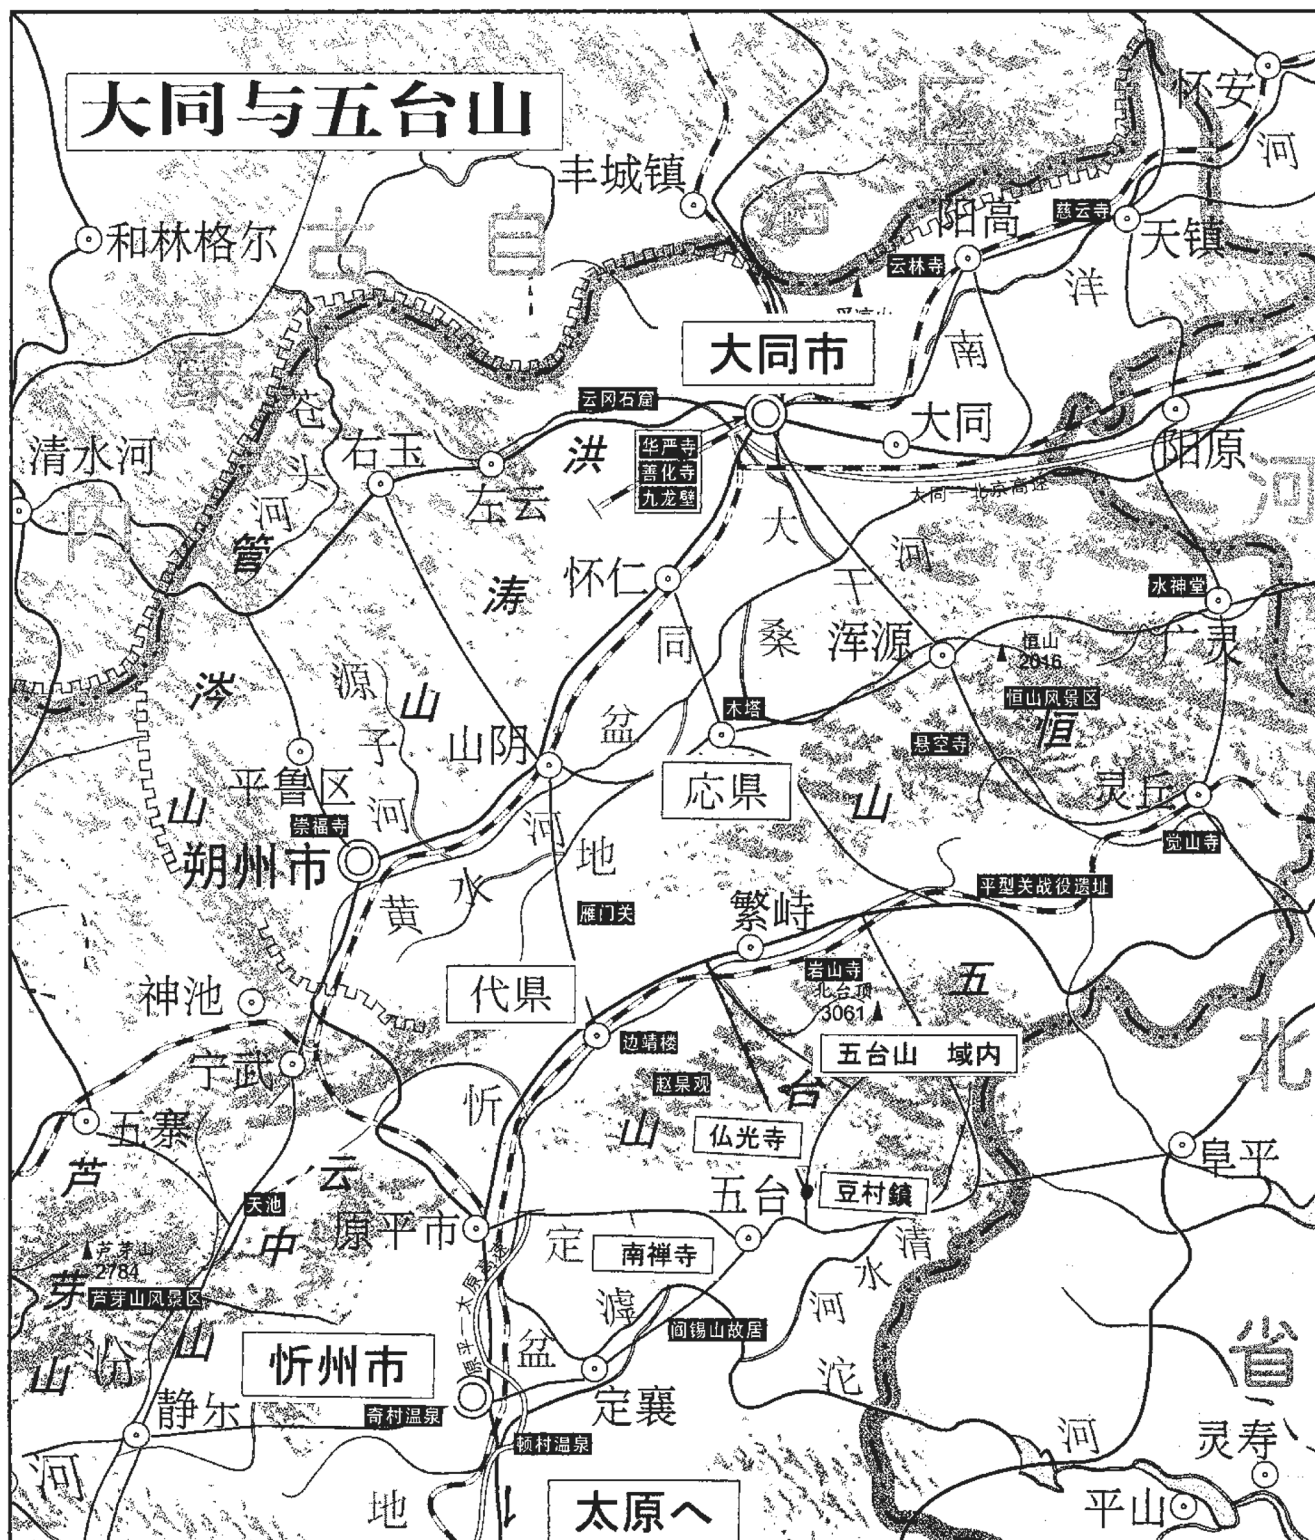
大同与五台山

丰城镇
怀安
河
和林格尔
古
自
治
区
阳高
慈云寺
天镇
云林寺
洋
大同市
南
云冈石窟
大同
阳原
清水河
苍
头
河
右玉
左云
洪
华严寺
善化寺
九龙壁
大同—北京高速
管
涛
怀仁
大
干
河
水神堂
同
桑
浑源
恒山 2016
广灵
源
山
盆
木塔
恒山风景区
平鲁区
子
山阴
悬空寺
恒
应县
山
灵丘
崇福寺
河
河
地
觉山寺
朔州市
平型关战役遗址
黄
水
雁门关
繁峙
五
代县
岩山寺
北台顶 3061
神池
宁武
边靖楼
五台山　域内
忻
赵杲观
台
北
五寨
山
佛光寺
皇平
芦
云
天池
五台
豆村镇
中
原平市
定
南禅寺
清
芦芽山 2784
芽
水
芦芽山风景区
襄
阎锡山故居
河
山
忻州市
盆
省
山
静乐
奇村温泉
定襄
沱
河
灵寿
顿村温泉
河
地
太原へ
平山